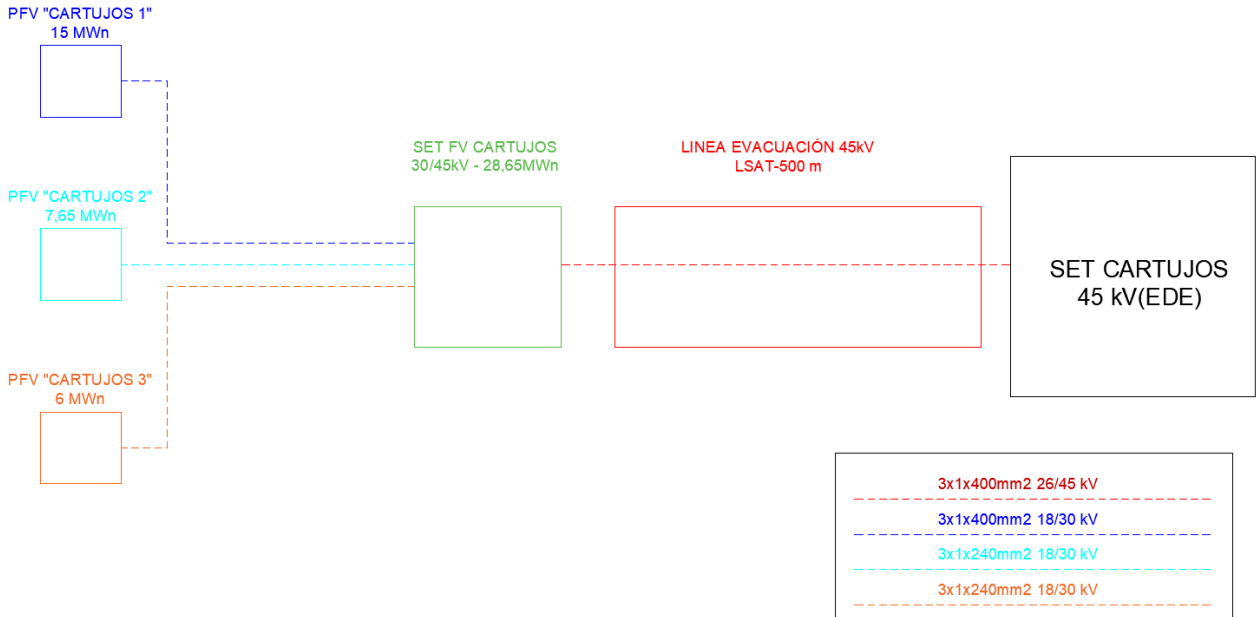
PFV "CARTUJOS 1"
15 MWn

PFV "CARTUJOS 2"
7,65 MWn

PFV "CARTUJOS 3"
6 MWn

SET FV CARTUJOS
30/45kV - 28,65MWn

LINEA EVACUACIÓN 45kV
LSAT-500 m

SET CARTUJOS
45 kV(EDE)

3x1x400mm2 26/45 kV

3x1x400mm2 18/30 kV

3x1x240mm2 18/30 kV

3x1x240mm2 18/30 kV